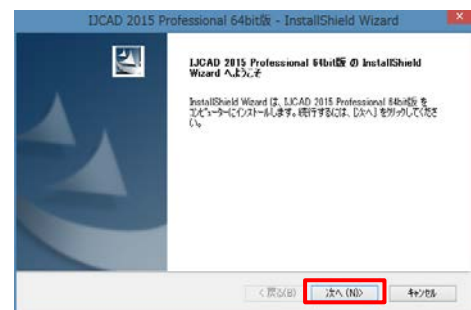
IJCAD 2015 Professional 64bit版 - InstallShield Wizard

IJCAD 2015 Professional 64bit版 の InstallShield Wizard へようこそ

InstallShield Wizard は、IJCAD 2015 Professional 64bit版 をコンピューターにインストールします。続行するには、[次へ] をクリックしてください。

< 戻る(B)

次へ (N)>

キャンセル